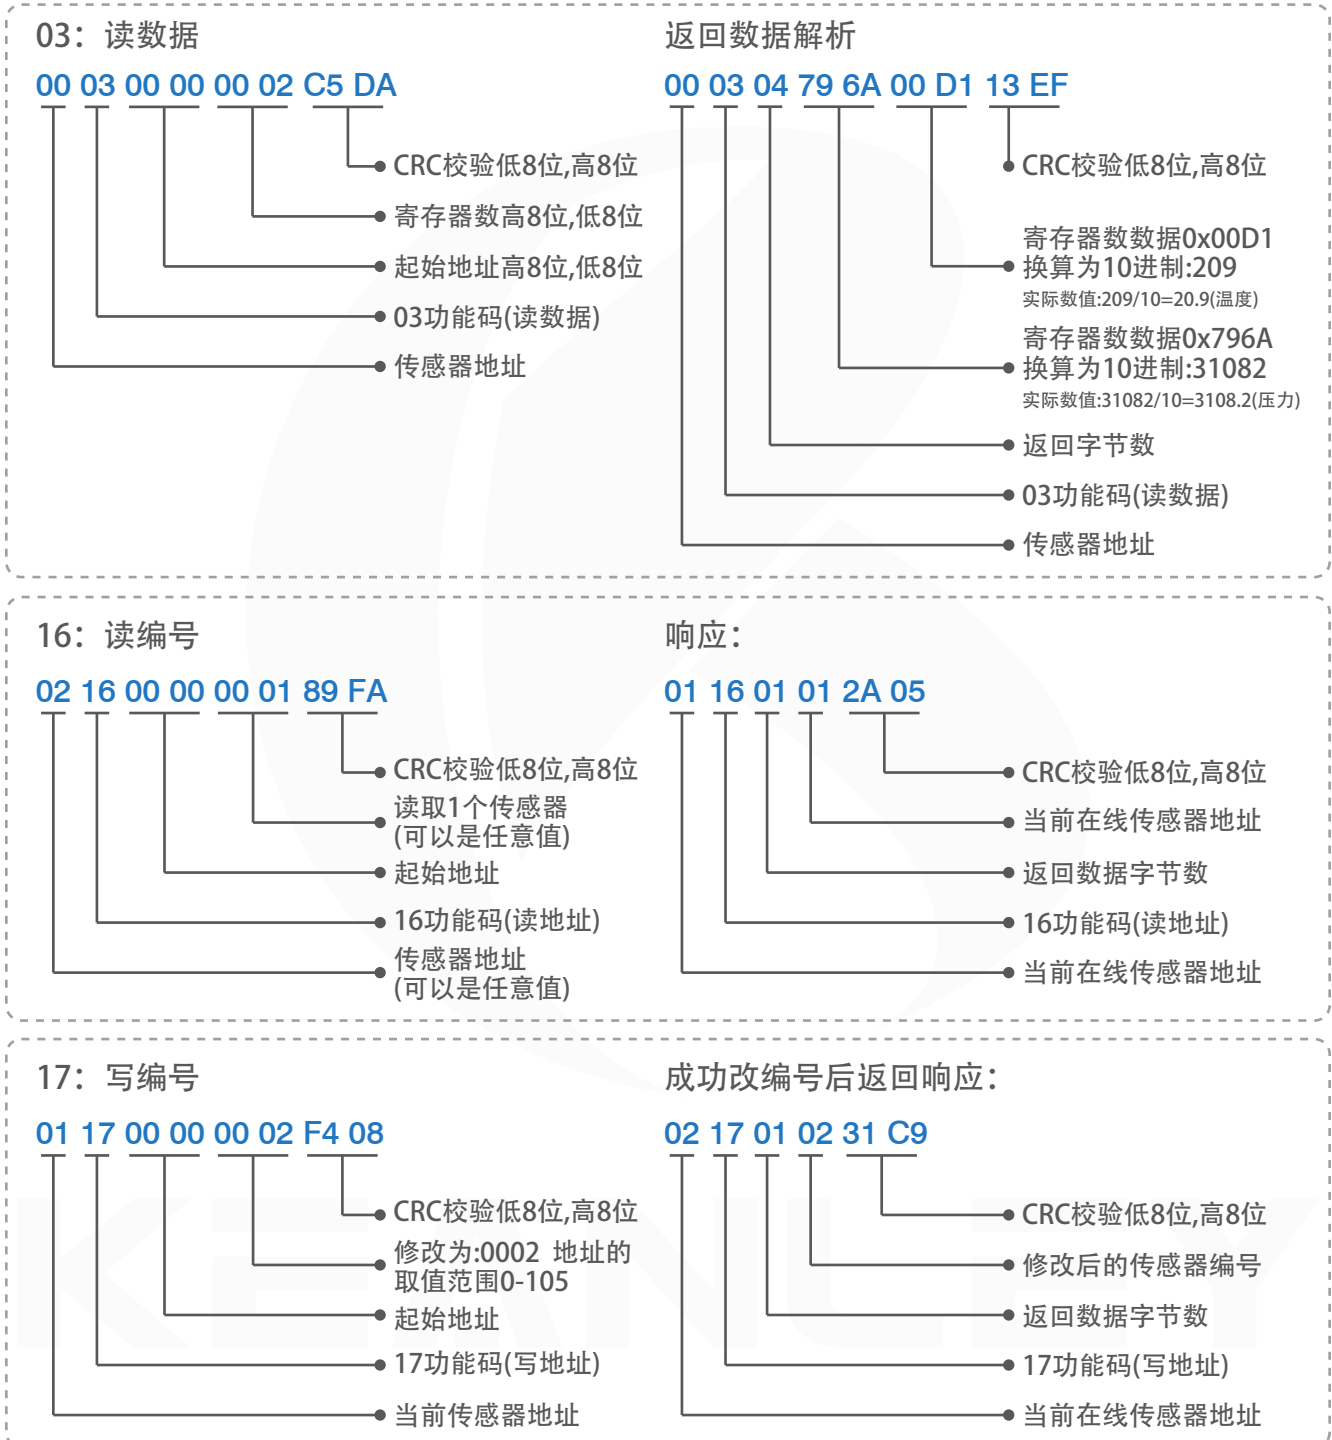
03：读数据

00 03 00 00 00 02 C5 DA

CRC校验低8位,高8位
寄存器数高8位,低8位
起始地址高8位,低8位
03功能码(读数据)
传感器地址

返回数据解析

00 03 04 79 6A 00 D1 13 EF

CRC校验低8位,高8位
寄存器数数据0x00D1
换算为10进制:209
实际数值:209/10=20.9(温度)
寄存器数数据0x796A
换算为10进制:31082
实际数值:31082/10=3108.2(压力)
返回字节数
03功能码(读数据)
传感器地址

16：读编号

02 16 00 00 00 01 89 FA

CRC校验低8位,高8位
读取1个传感器
(可以是任意值)
起始地址
16功能码(读地址)
传感器地址
(可以是任意值)

响应：

01 16 01 01 2A 05

CRC校验低8位,高8位
当前在线传感器地址
返回数据字节数
16功能码(读地址)
当前在线传感器地址

17：写编号

01 17 00 00 00 02 F4 08

CRC校验低8位,高8位
修改为:0002 地址的
取值范围0-105
起始地址
17功能码(写地址)
当前传感器地址

成功改编号后返回响应：

02 17 01 02 31 C9

CRC校验低8位,高8位
修改后的传感器编号
返回数据字节数
17功能码(写地址)
当前在线传感器地址